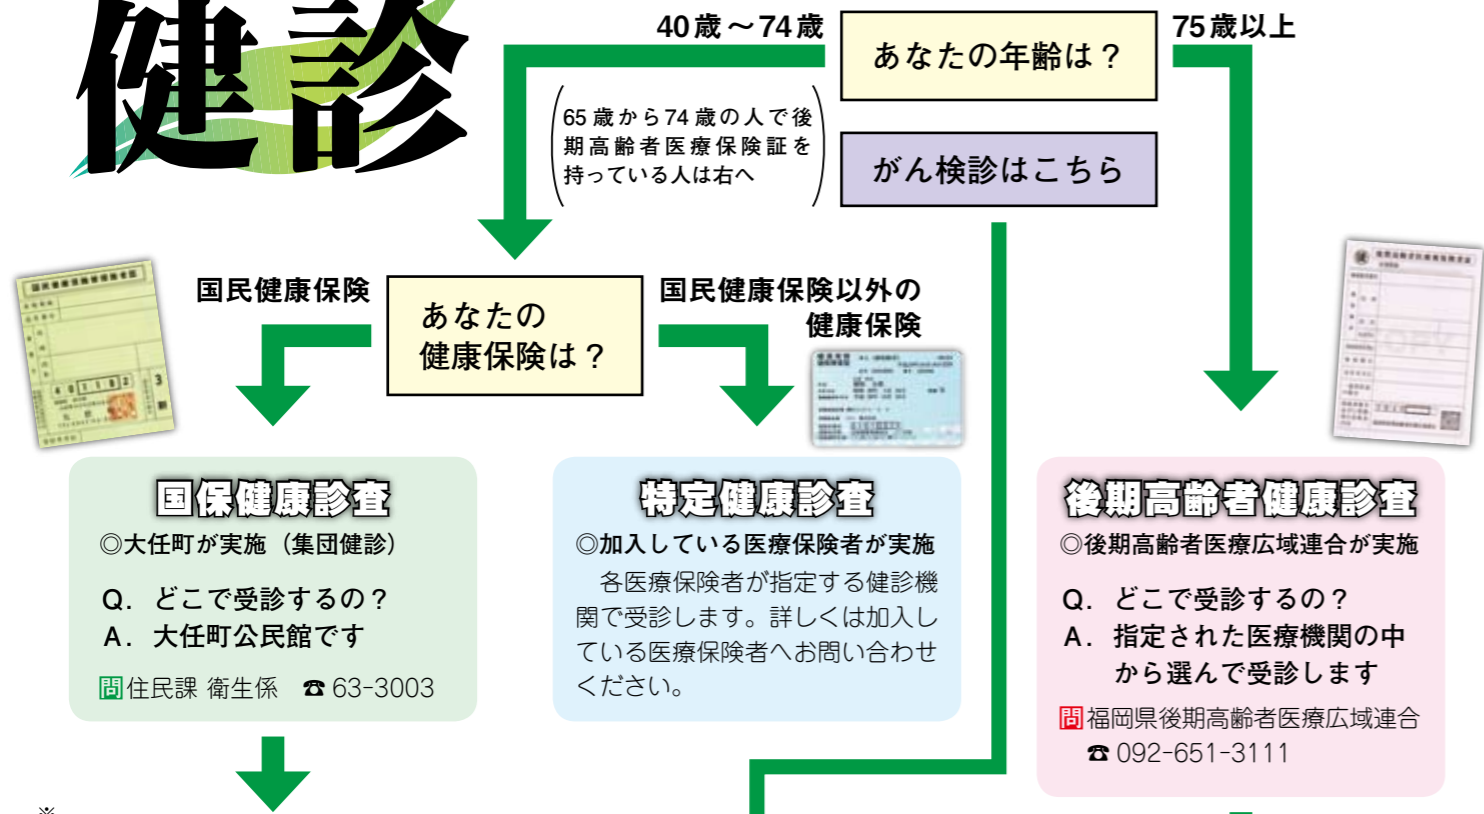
健診

40歳～74歳

あなたの年齢は？

75歳以上

65歳から74歳の人で後期高齢者医療保険証を持っている人は右へ

がん検診はこちら

国民健康保険

あなたの健康保険は？

国民健康保険以外の健康保険

国保健康診査
◎大任町が実施（集団健診）

Q. どこで受診するの？
A. 大任町公民館です

問 住民課 衛生係　☎ 63-3003

特定健康診査
◎加入している医療保険者が実施

各医療保険者が指定する健診機関で受診します。詳しくは加入している医療保険者へお問い合わせください。

後期高齢者健康診査
◎後期高齢者医療広域連合が実施

Q. どこで受診するの？
A. 指定された医療機関の中から選んで受診します

問 福岡県後期高齢者医療広域連合
☎ 092-651-3111